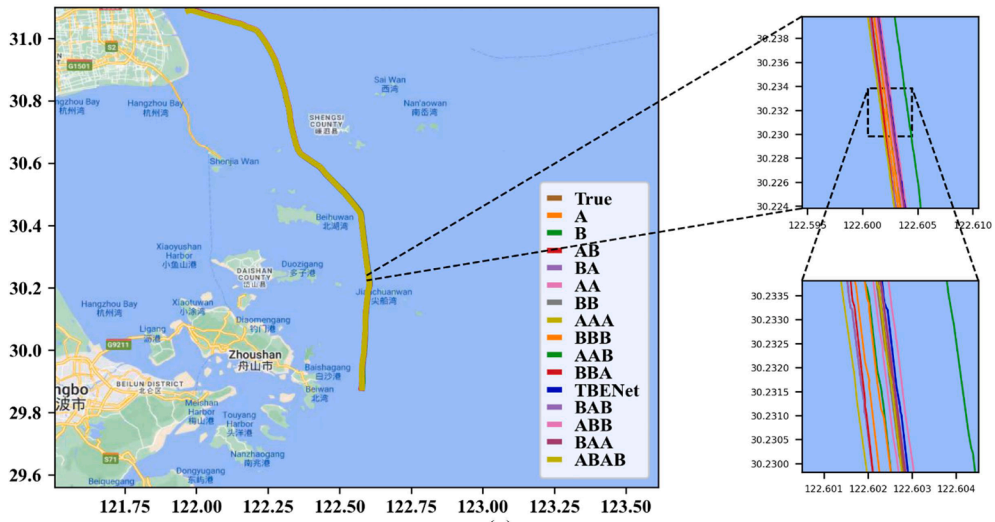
31.0
30.8
30.6
30.4
30.2
30.0
29.8
29.6
121.75 122.00 122.25 122.50 122.75 123.00 123.25 123.50

S2
G1501
angzhou Bay
Hangzhou Bay
杭州湾
杭州湾
Sai Wan
西湾
Nan'aowan
南岙湾
SHENGSI COUNTY
嵊泗县
Shenjia Wan
Beihuwan
北湖湾
Xiaoyushan Harbor
小鱼山港
Duozigang
多子港
DAISHAN COUNTY
岱山县
Jianchuanwan
尖船湾
Hangzhou Bay
杭州湾
Xiaotuwan
小涂湾
Ligang
沥港
Diaomengang
钓门港
G9211
Zhoushan
舟山市
Baishagang
白沙港
ngbo
波市
BEILUN DISTRICT
北仑区
Beiwan
北湾
Meishan Harbor
梅山港
Touyang Harbor
头洋港
Nanzhaogang
南兆港
S71
Dongyugang
东屿港
Beiqueang

True
A
B
AB
BA
AA
BB
AAA
BBB
AAB
BBA
TBENet
BAB
ABB
BAA
ABAB

30.238
30.236
30.234
30.232
30.230
30.228
30.226
30.224
122.595 122.600 122.605 122.610

30.2335
30.2330
30.2325
30.2320
30.2315
30.2310
30.2305
30.2300
122.601 122.602 122.603 122.604